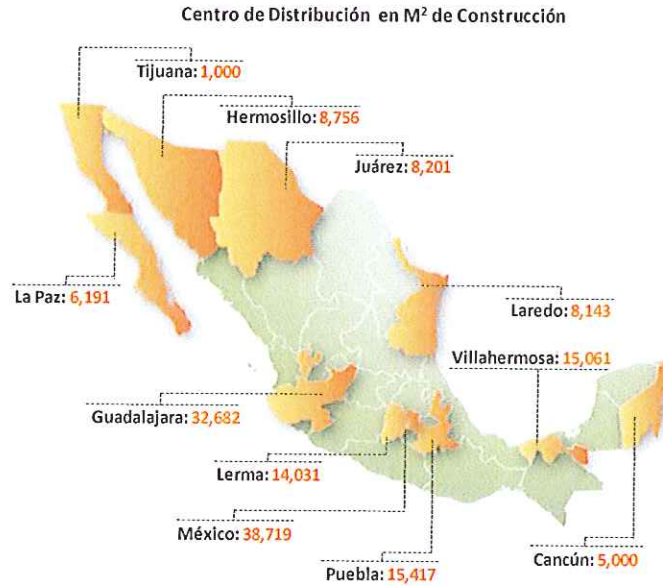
Centro de Distribución en M$^2$ de Construcción

Tijuana: 1,000

Hermosillo: 8,756

Juárez: 8,201

La Paz: 6,191

Laredo: 8,143

Villahermosa: 15,061

Guadalajara: 32,682

Lerma: 14,031

México: 38,719

Cancún: 5,000

Puebla: 15,417